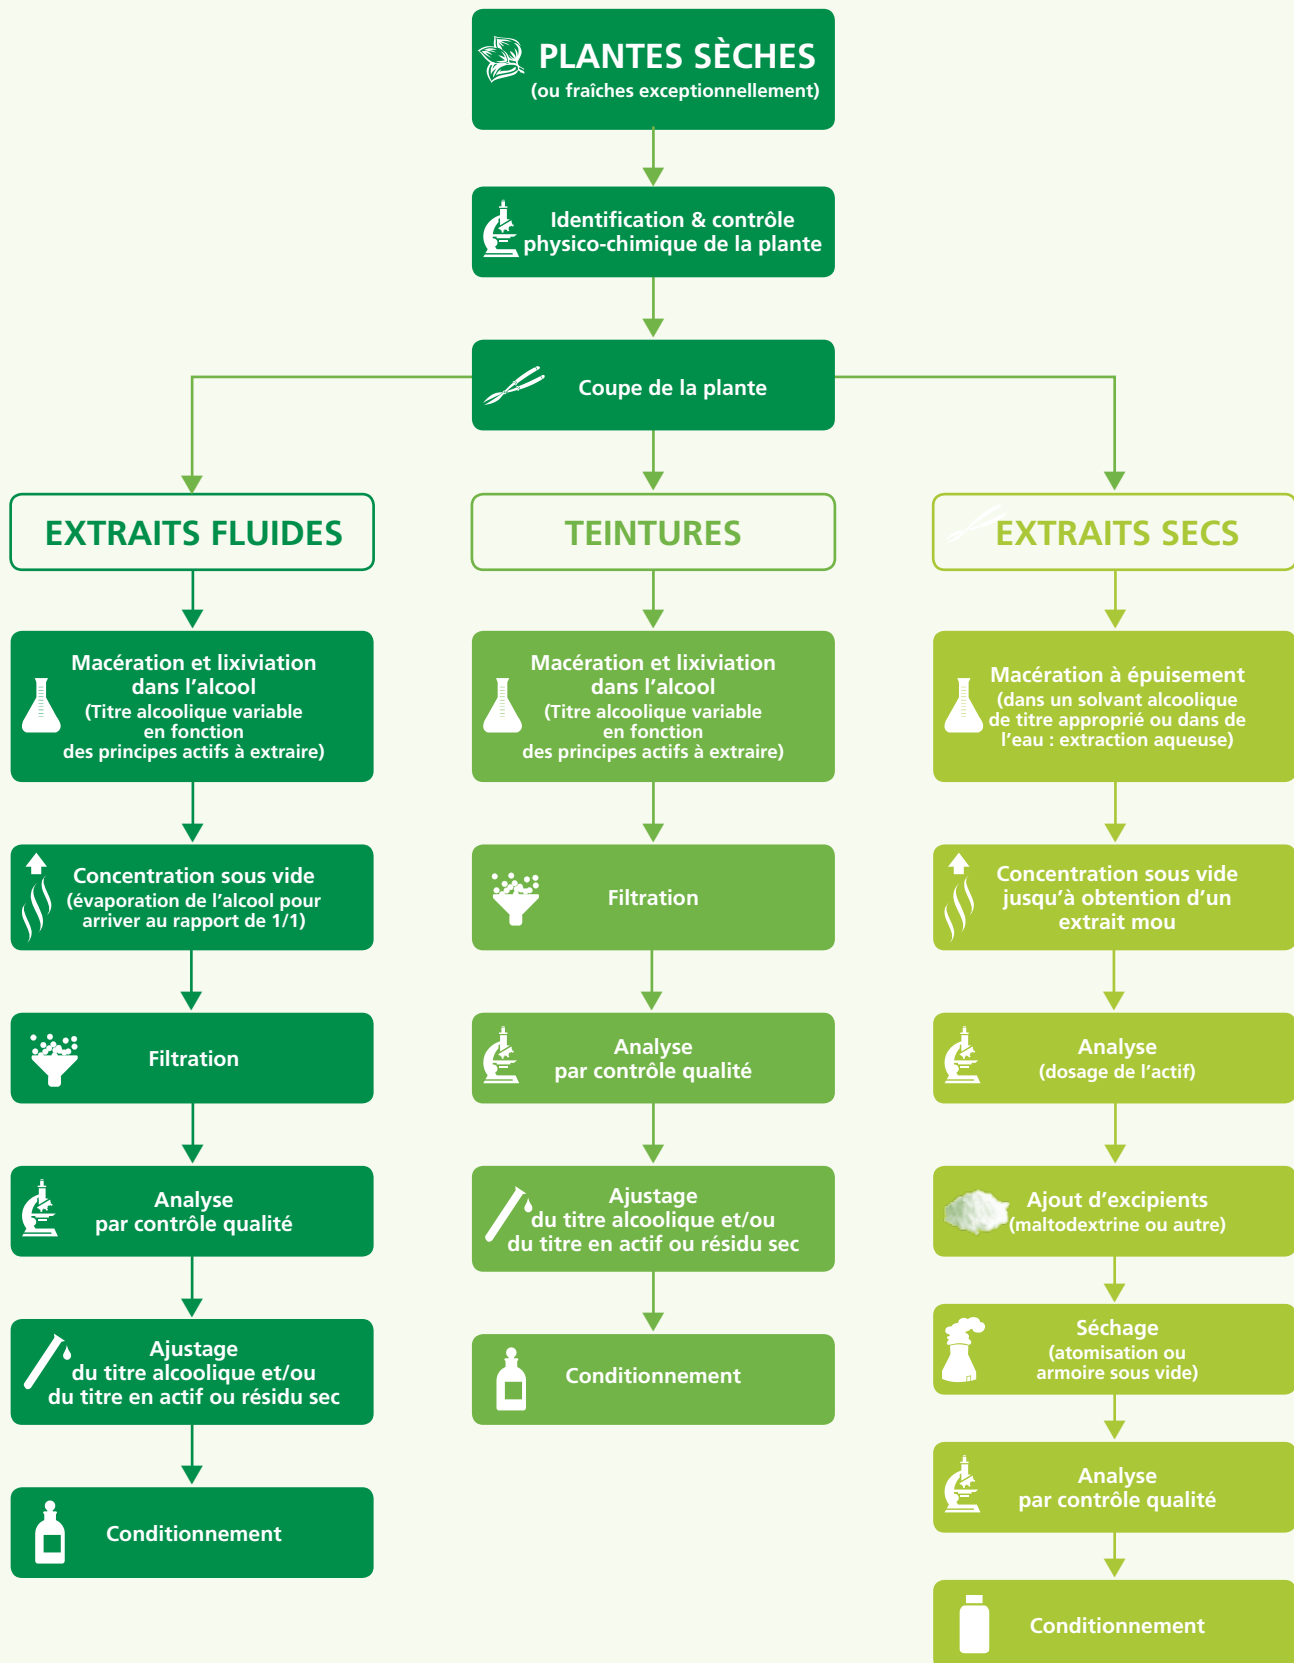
PLANTES SÈCHES
(ou fraîches exceptionnellement)

Identification & contrôle physico-chimique de la plante

Coupe de la plante

EXTRAITS FLUIDES

Macération et lixiviation dans l'alcool
(Titre alcoolique variable en fonction des principes actifs à extraire)

Concentration sous vide
(évaporation de l'alcool pour arriver au rapport de 1/1)

Filtration

Analyse par contrôle qualité

Ajustage du titre alcoolique et/ou du titre en actif ou résidu sec

Conditionnement

TEINTURES

Macération et lixiviation dans l'alcool
(Titre alcoolique variable en fonction des principes actifs à extraire)

Filtration

Analyse par contrôle qualité

Ajustage du titre alcoolique et/ou du titre en actif ou résidu sec

Conditionnement

EXTRAITS SECS

Macération à épuisement
(dans un solvant alcoolique de titre approprié ou dans de l'eau : extraction aqueuse)

Concentration sous vide jusqu'à obtention d'un extrait mou

Analyse
(dosage de l'actif)

Ajout d'excipients
(maltodextrine ou autre)

Séchage
(atomisation ou armoire sous vide)

Analyse par contrôle qualité

Conditionnement